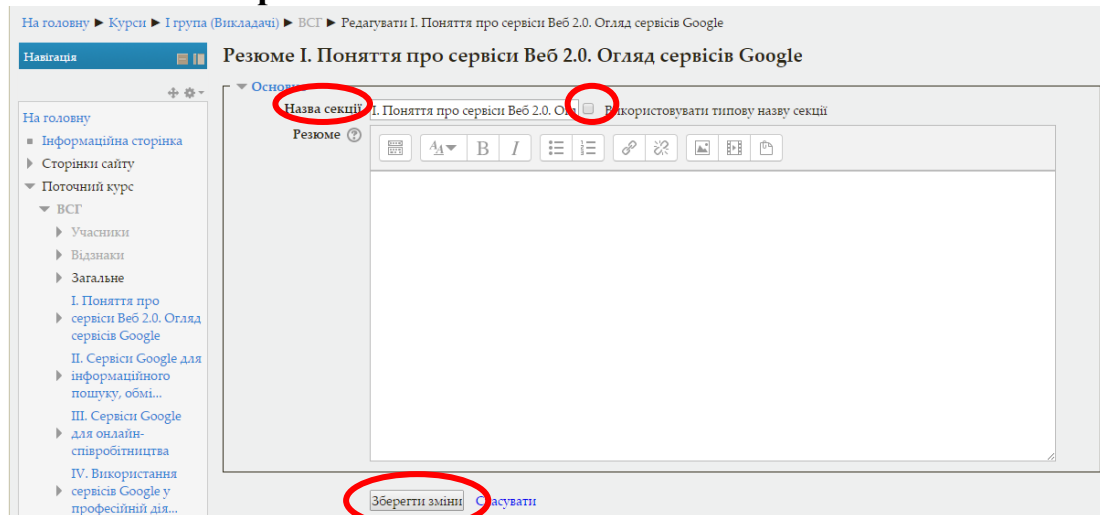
На головну ► Курси ► І група (Викладачі) ► ВСГ ► Редагувати І. Поняття про сервіси Веб 2.0. Огляд сервісів Google

Навігація

На головну
Інформаційна сторінка
Сторінки сайту
Поточний курс
ВСГ
Учасники
Відзнаки
Загальне
І. Поняття про сервіси Веб 2.0. Огляд сервісів Google
ІІ. Сервіси Google для інформаційного пошуку, обмі...
ІІІ. Сервіси Google для онлайн-співробітництва
IV. Використання сервісів Google у професійній дія...

Резюме І. Поняття про сервіси Веб 2.0. Огляд сервісів Google

Основн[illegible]

Назва секції І. Поняття про сервіси Веб 2.0. О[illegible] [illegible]икористовувати типову назву секції

Резюме

Зберегти зміни С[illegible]асувати